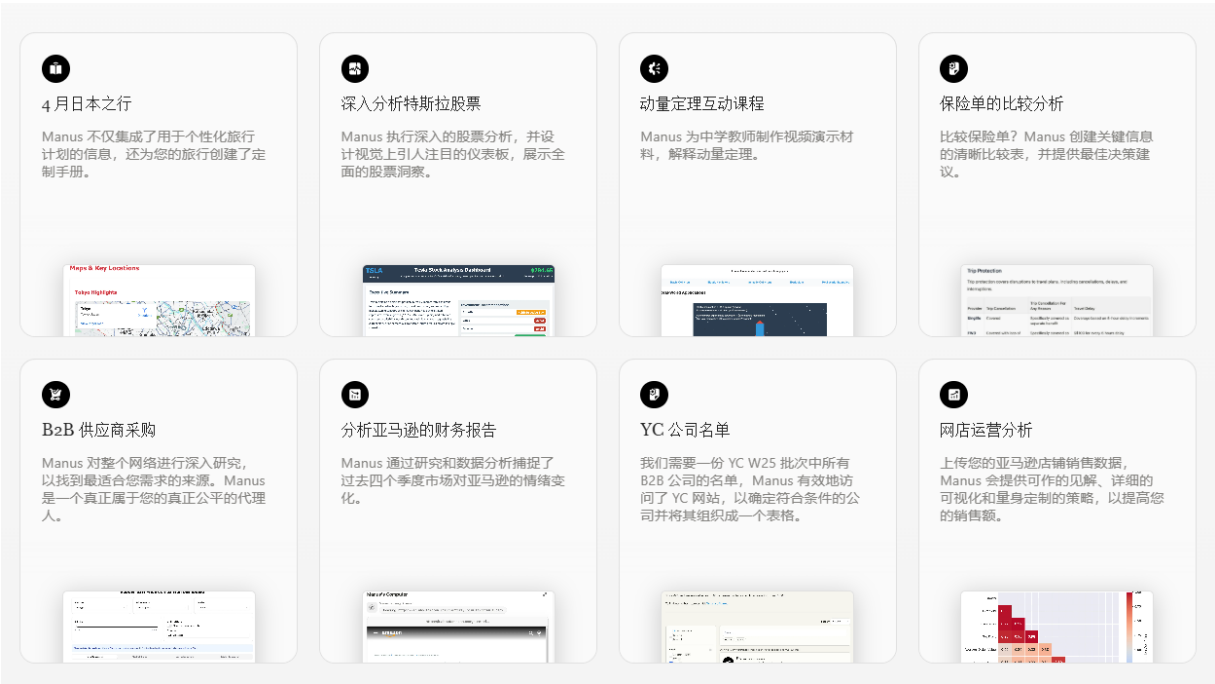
4月日本之行

Manus 不仅集成了用于个性化旅行计划的信息，还为您的旅行创建了定制手册。

Maps & Key Locations

Tokyo Highlights

深入分析特斯拉股票

Manus 执行深入的股票分析，并设计视觉上引人注目的仪表板，展示全面的股票洞察。

TSLA

Tesla Stock Analysis Dashboard

动量定理互动课程

Manus 为中学教师制作视频演示材料，解释动量定理。

保险单的比较分析

比较保险单？Manus 创建关键信息的清晰比较表，并提供最佳决策建议。

Trip Protection

B2B 供应商采购

Manus 对整个网络进行深入研究，以找到最适合您需求的来源。Manus 是一个真正属于您的真正公平的代理人。

分析亚马逊的财务报告

Manus 通过研究和数据分析捕捉了过去四个季度市场对亚马逊的情绪变化。

Manus's Computer

YC 公司名单

我们需要一份 YC W25 批次中所有 B2B 公司的名单，Manus 有效地访问了 YC 网站，以确定符合条件的公司并将其组织成一个表格。

网店运营分析

上传您的亚马逊店铺销售数据，Manus 会提供可行的见解、详细的可视化和量身定制的策略，以提高您的销售额。